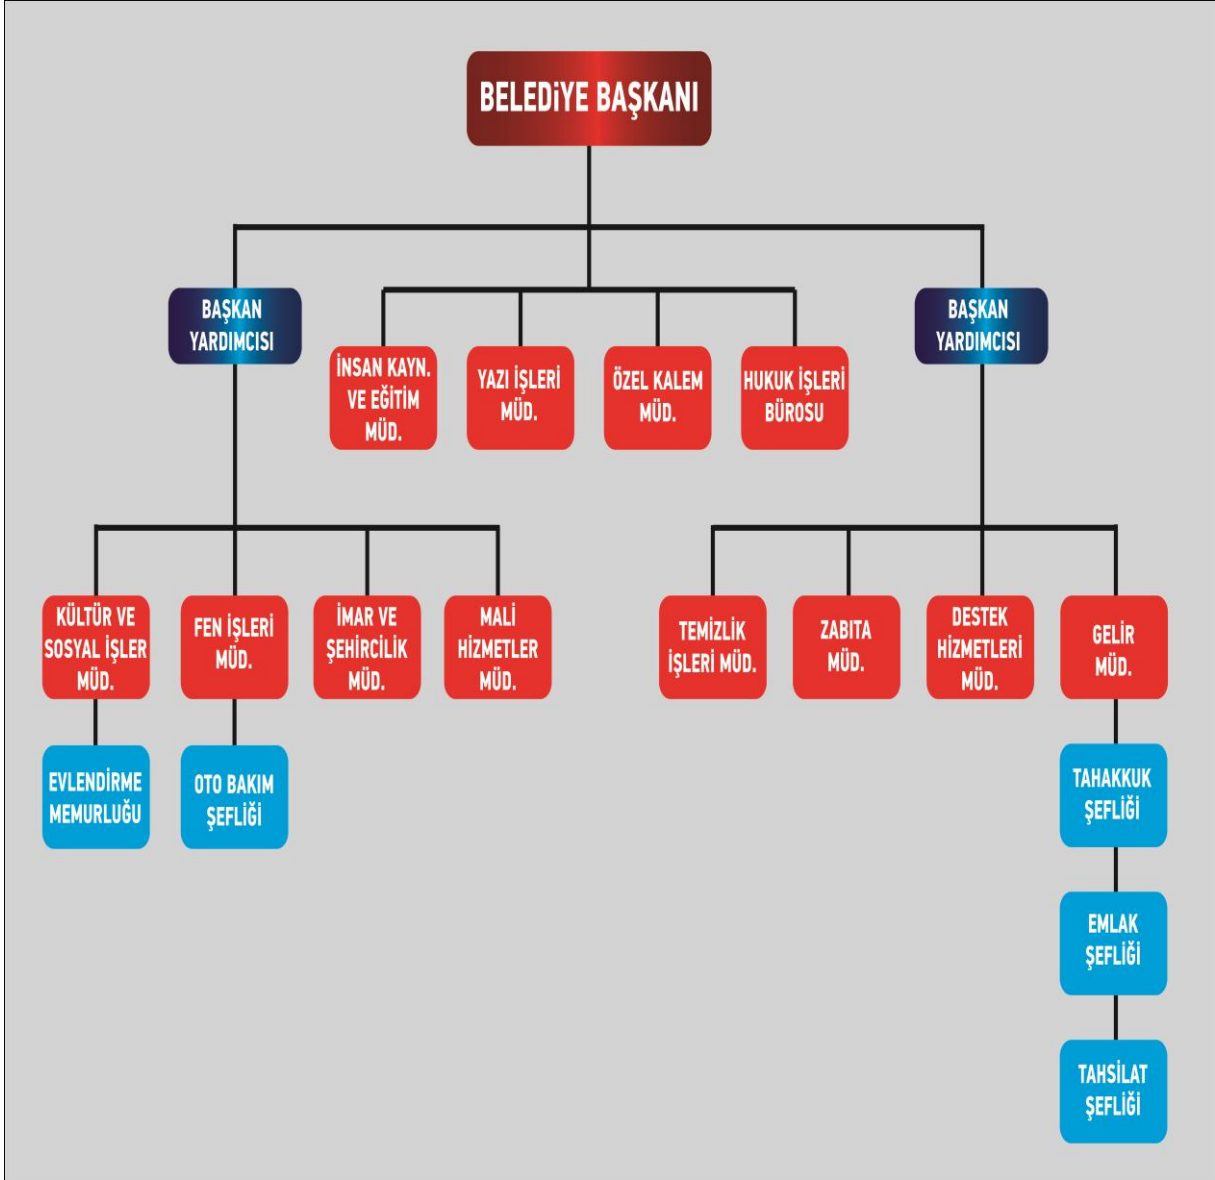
BELEDİYE BAŞKANI

BAŞKAN YARDIMCISI

İNSAN KAYN. VE EĞİTİM MÜD.

YAZI İŞLERİ MÜD.

ÖZEL KALEM MÜD.

HUKUK İŞLERİ BÜROSU

BAŞKAN YARDIMCISI

KÜLTÜR VE SOSYAL İŞLER MÜD.

FEN İŞLERİ MÜD.

İMAR VE ŞEHİRCİLİK MÜD.

MALİ HİZMETLER MÜD.

TEMİZLİK İŞLERİ MÜD.

ZABITA MÜD.

DESTEK HİZMETLERİ MÜD.

GELİR MÜD.

EVLENDİRME MEMURLUĞU

OTO BAKIM ŞEFLİĞİ

TAHAKKUK ŞEFLİĞİ

EMLAK ŞEFLİĞİ

TAHSİLAT ŞEFLİĞİ